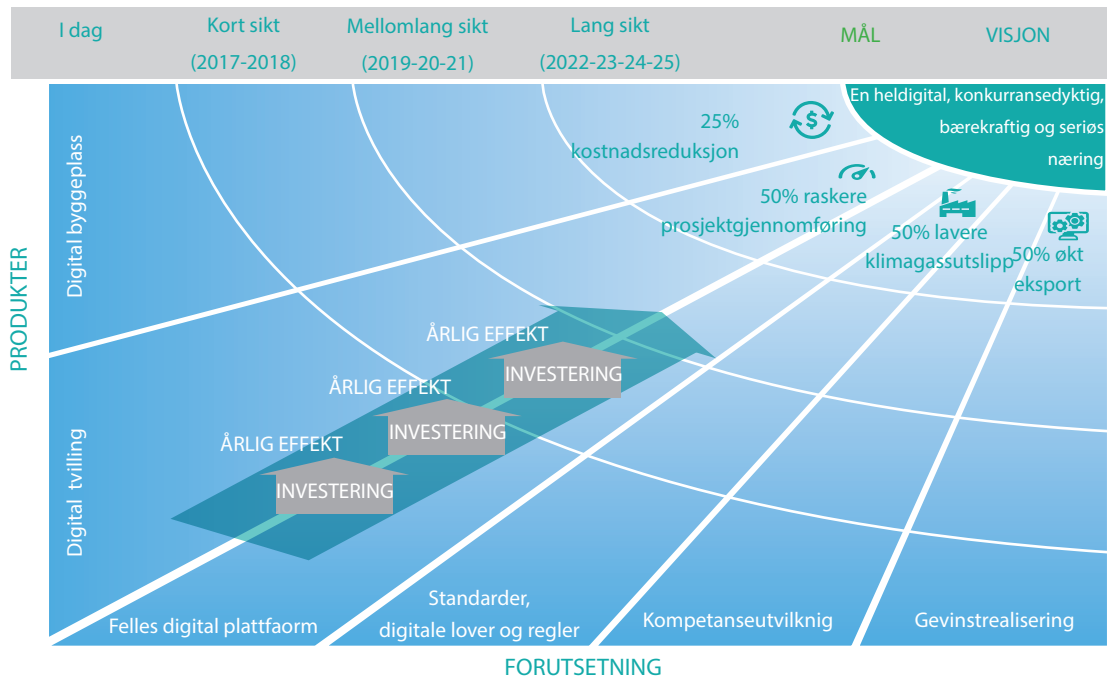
I dag

Kort sikt (2017-2018)

Mellomlang sikt (2019-20-21)

Lang sikt (2022-23-24-25)

MÅL

VISJON

En heldigital, konkurransedyktig, bærekraftig og seriøs næring

25% kostnadsreduksjon

50% raskere prosjektgjennomføring

50% lavere klimagassutslipp

50% økt eksport

PRODUKTER

Digital byggeplass

Digital tvilling

ÅRLIG EFFEKT

INVESTERING

ÅRLIG EFFEKT

INVESTERING

ÅRLIG EFFEKT

INVESTERING

Felles digital plattfaorm

Standarder, digitale lover og regler

Kompetanseutvilknig

Gevinstrealisering

FORUTSETNING